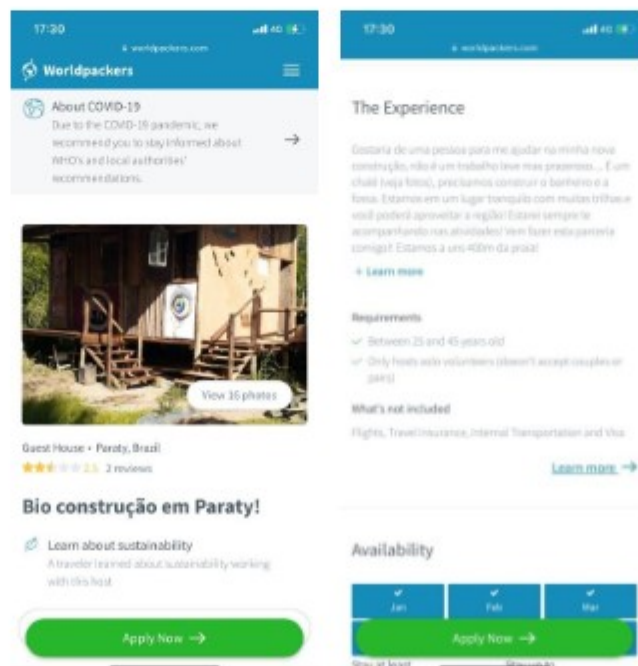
17:30

worldpackers.com

Worldpackers

About COVID-19

Due to the COVID-19 pandemic, we recommend you to stay informed about WHO's and local authorities' recommendations.

View 16 photos

Guest House • Paraty, Brazil

2.5 2 reviews

Bio construção em Paraty!

Learn about sustainability

A traveler learned about sustainability working with this host

Apply Now →

17:30

worldpackers.com

The Experience

Gostaria de uma pessoa para me ajudar na minha nova construção, não é um trabalho leve mas prazeroso... É um chalé (veja fotos), precisamos construir o banheiro e a fossa. Estamos em um lugar tranquilo com muitas trilhas e você poderá aproveitar a região! Estarei sempre te acompanhando nas atividades! Vem fazer esta parceria comigo! Estamos a uns 400m da praia!

+ Learn more

Requirements

Between 25 and 45 years old

Only hosts solo volunteers (doesn't accept couples or pairs)

What's not included

Flights, Travel insurance, Internal Transportation and Visa

Learn more →

Availability

Jan

Feb

Mar

Apply Now →

Stay at least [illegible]